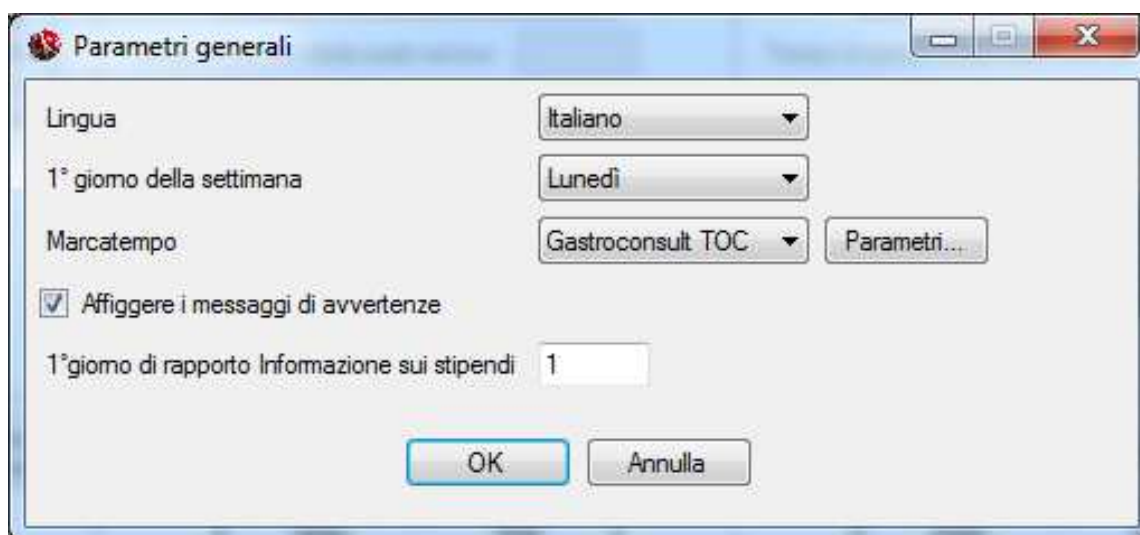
Parametri generali

Lingua
Italiano

1° giorno della settimana
Lunedì

Marcatempo
Gastroconsult TOC
Parametri...

Affiggere i messaggi di avvertenze

1°giorno di rapporto Informazione sui stipendi
1

OK
Annulla